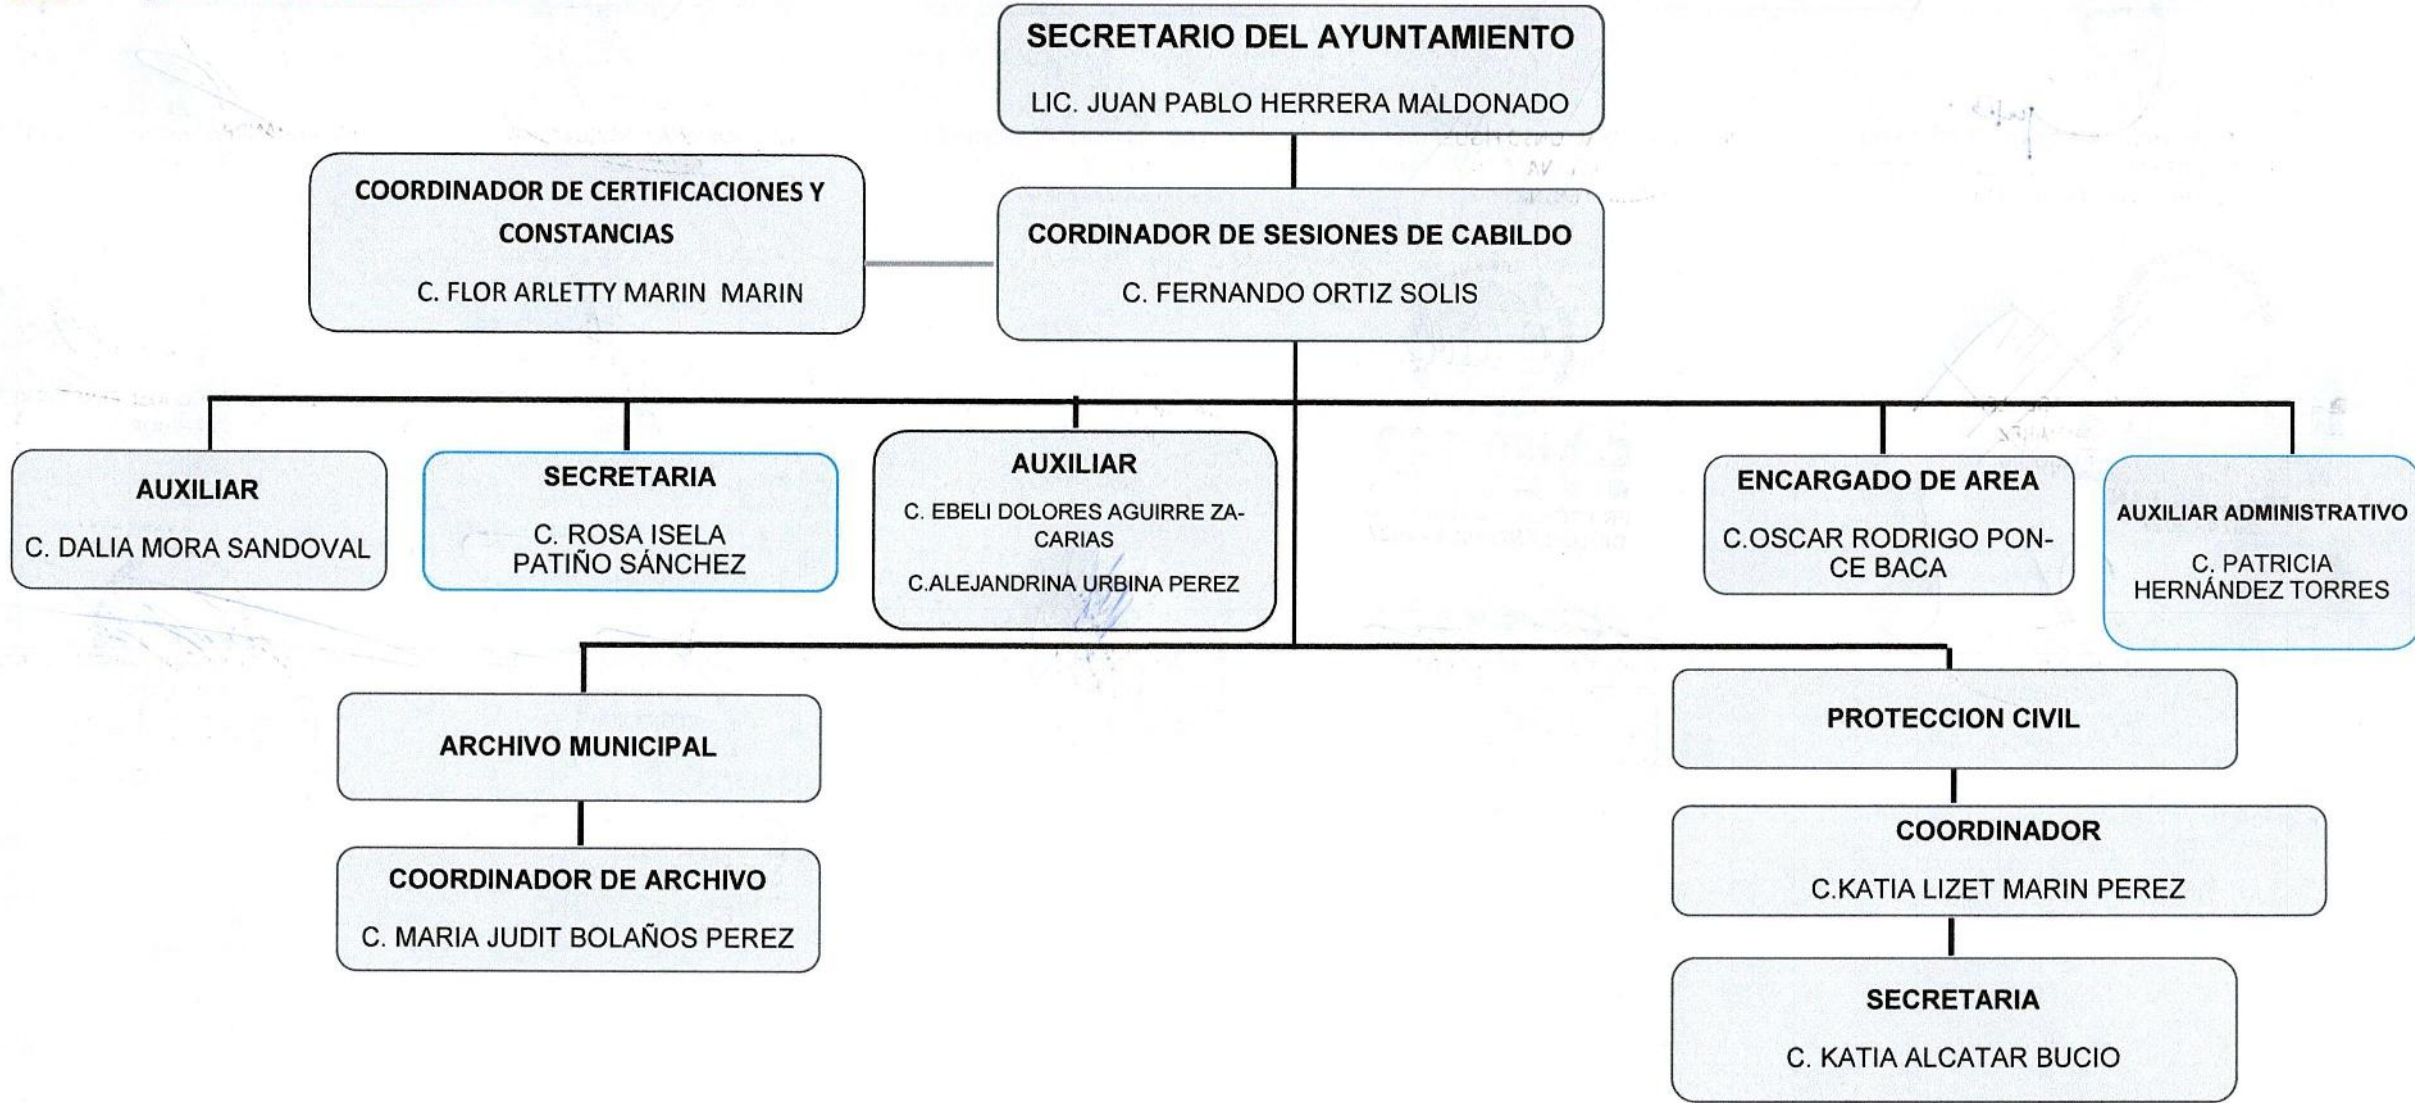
SECRETARIO DEL AYUNTAMIENTO
LIC. JUAN PABLO HERRERA MALDONADO

COORDINADOR DE CERTIFICACIONES Y CONSTANCIAS
C. FLOR ARLETTY MARIN MARIN

CORDINADOR DE SESIONES DE CABILDO
C. FERNANDO ORTIZ SOLIS

AUXILIAR
C. DALIA MORA SANDOVAL

SECRETARIA
C. ROSA ISELA PATIÑO SÁNCHEZ

AUXILIAR
C. EBELI DOLORES AGUIRRE ZACARIAS
C.ALEJANDRINA URBINA PEREZ

ENCARGADO DE AREA
C.OSCAR RODRIGO PONCE BACA

AUXILIAR ADMINISTRATIVO
C. PATRICIA HERNÁNDEZ TORRES

ARCHIVO MUNICIPAL

COORDINADOR DE ARCHIVO
C. MARIA JUDIT BOLAÑOS PEREZ

PROTECCION CIVIL

COORDINADOR
C.KATIA LIZET MARIN PEREZ

SECRETARIA
C. KATIA ALCATAR BUCIO